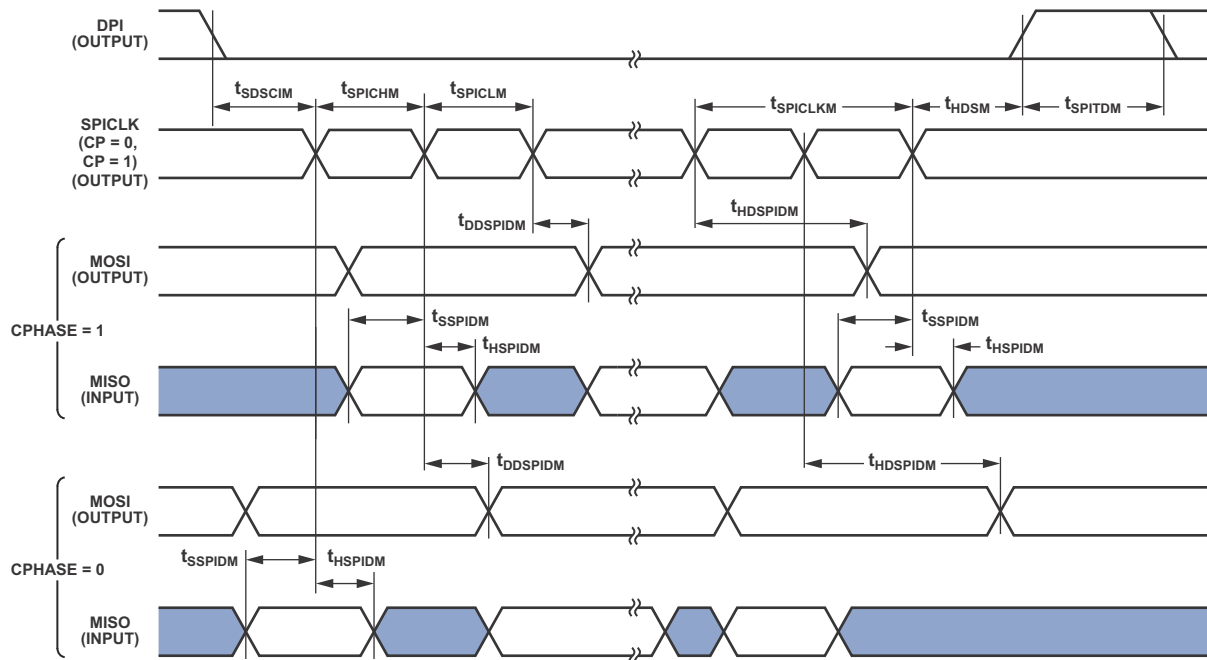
DPI
(OUTPUT)

$t_{SDSCIM}$ $t_{SPICHM}$ $t_{SPICLM}$ $t_{SPICLKM}$ $t_{HDSM}$ $t_{SPITDM}$

SPICLK
(CP = 0,
CP = 1)
(OUTPUT)

$t_{DDSPIDM}$ $t_{HDSPIDM}$

MOSI
(OUTPUT)

$t_{SSPIDM}$ $t_{SSPIDM}$

CPHASE = 1

$t_{HSPIDM}$ $t_{HSPIDM}$

MISO
(INPUT)

$t_{DDSPIDM}$ $t_{HDSPIDM}$

MOSI
(OUTPUT)

$t_{SSPIDM}$

CPHASE = 0

$t_{HSPIDM}$

MISO
(INPUT)